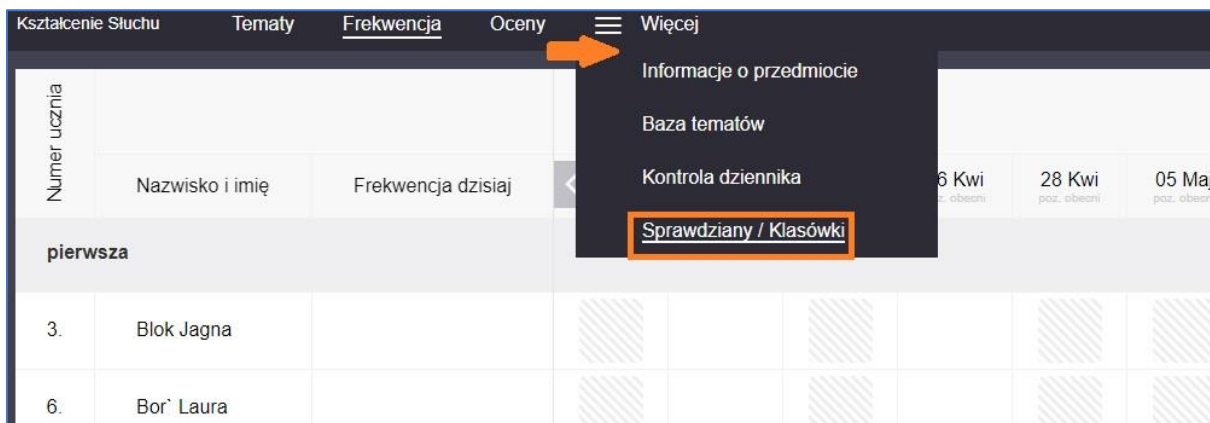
Kształcenie Słuchu Tematy Frekwencja Oceny Więcej

Informacje o przedmiocie

Baza tematów

Kontrola dziennika

Sprawdziany / Klasówki

Numer ucznia

Nazwisko i imię

Frekwencja dzisiaj

6 Kwi
poz. obecni

28 Kwi
poz. obecni

05 Maj
poz. obecni

pierwsza

3. Blok Jagna

6. Bor` Laura